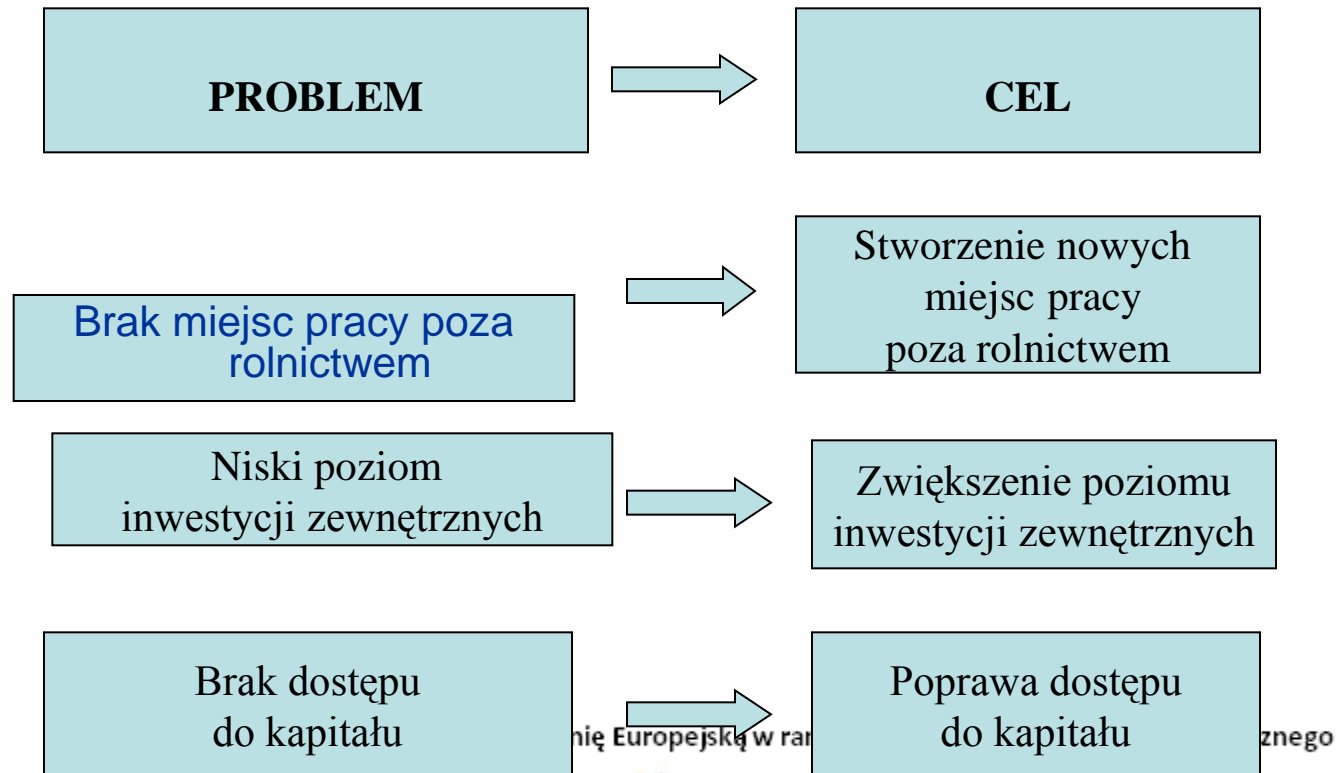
PROBLEM

CEL

Brak miejsc pracy poza rolnictwem

Stworzenie nowych miejsc pracy poza rolnictwem

Niski poziom inwestycji zewnętrznych

Zwiększenie poziomu inwestycji zewnętrznych

Brak dostępu do kapitału

Poprawa dostępu do kapitału

nię Europejską w ra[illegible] znego